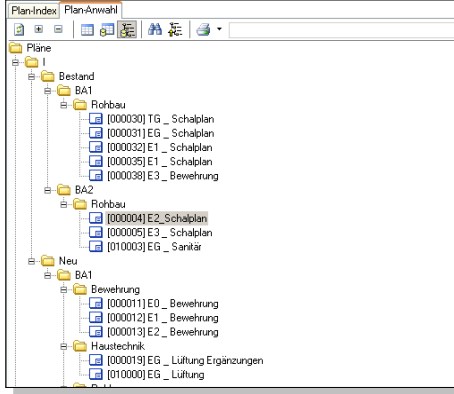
Plan-Index Plan-Anwahl

Pläne
I
Bestand
BA1
Rohbau
[000030] TG _ Schalplan
[000031] EG _ Schalplan
[000032] E1 _ Schalplan
[000035] E1 _ Schalplan
[000038] E3 _ Bewehrung
BA2
Rohbau
[000004] E2_Schalplan
[000005] E3 _ Schalplan
[010003] EG _ Sanitär
Neu
BA1
Bewehrung
[000011] E0 _ Bewehrung
[000012] E1 _ Bewehrung
[000013] E2 _ Bewehrung
Haustechnik
[000019] EG _ Lüftung Ergänzungen
[010000] EG _ Lüftung
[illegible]